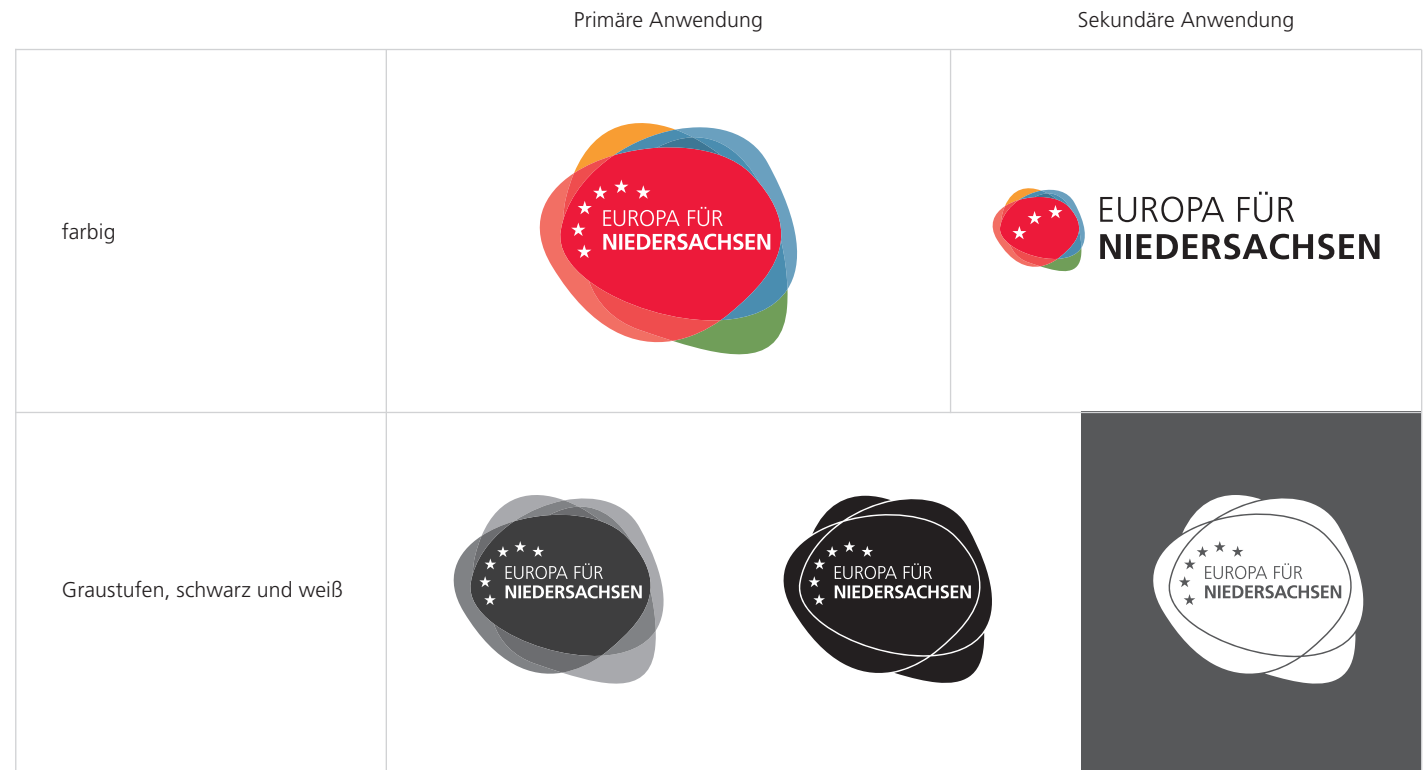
|  | Primäre Anwendung | Sekundäre Anwendung |
|---|---|---|
| farbig | EUROPA FÜR NIEDERSACHSEN | EUROPA FÜR NIEDERSACHSEN |
| Graustufen, schwarz und weiß | EUROPA FÜR NIEDERSACHSEN EUROPA FÜR NIEDERSACHSEN | EUROPA FÜR NIEDERSACHSEN |